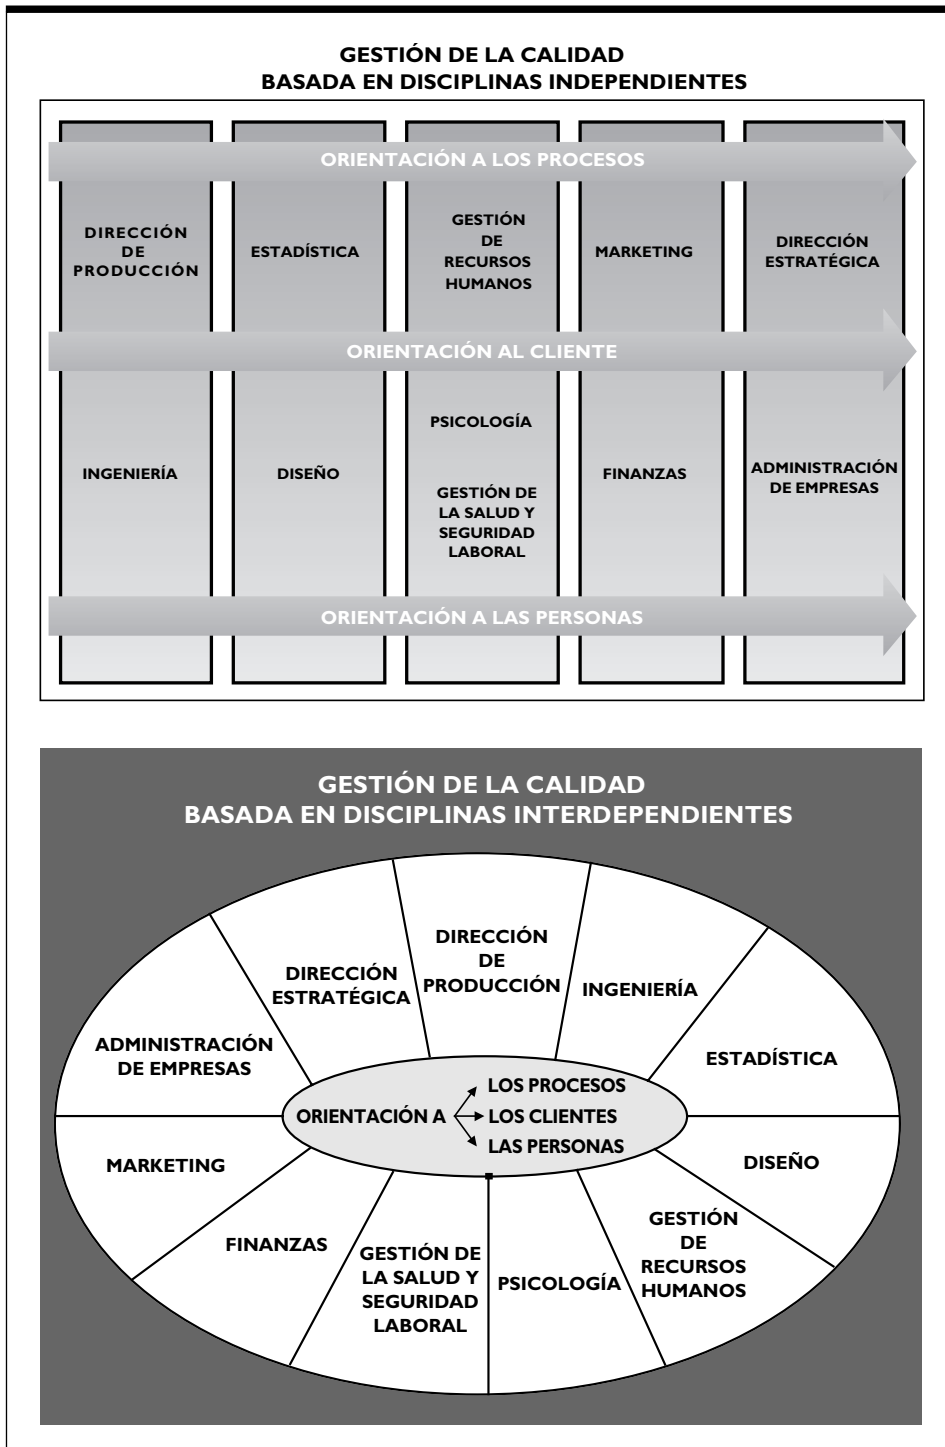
GESTIÓN DE LA CALIDAD
BASADA EN DISCIPLINAS INDEPENDIENTES

ORIENTACIÓN A LOS PROCESOS

DIRECCIÓN DE PRODUCCIÓN

ESTADÍSTICA

GESTIÓN DE RECURSOS HUMANOS

MARKETING

DIRECCIÓN ESTRATÉGICA

ORIENTACIÓN AL CLIENTE

INGENIERÍA

DISEÑO

PSICOLOGÍA

GESTIÓN DE LA SALUD Y SEGURIDAD LABORAL

FINANZAS

ADMINISTRACIÓN DE EMPRESAS

ORIENTACIÓN A LAS PERSONAS

GESTIÓN DE LA CALIDAD
BASADA EN DISCIPLINAS INTERDEPENDIENTES

DIRECCIÓN ESTRATÉGICA

DIRECCIÓN DE PRODUCCIÓN

INGENIERÍA

ADMINISTRACIÓN DE EMPRESAS

ESTADÍSTICA

ORIENTACIÓN A

LOS PROCESOS

LOS CLIENTES

LAS PERSONAS

MARKETING

DISEÑO

FINANZAS

GESTIÓN DE LA SALUD Y SEGURIDAD LABORAL

PSICOLOGÍA

GESTIÓN DE RECURSOS HUMANOS